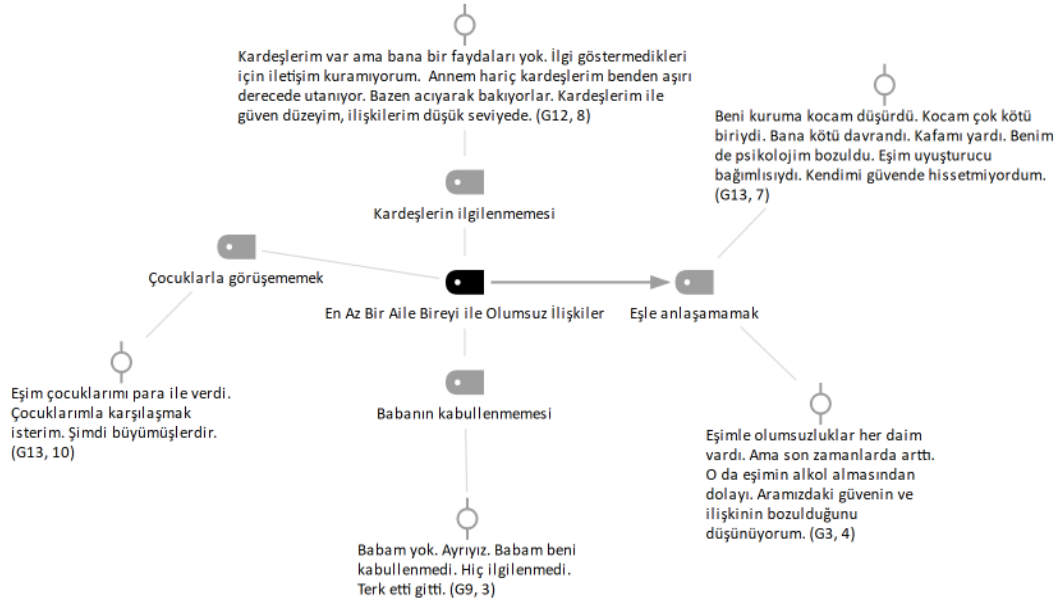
Kardeşlerim var ama bana bir faydaları yok. İlgi göstermedikleri için iletişim kuramıyorum. Annem hariç kardeşlerim benden aşırı derecede utanıyor. Bazen acıyarak bakıyorlar. Kardeşlerim ile güven düzeyim, ilişkilerim düşük seviyede. (G12, 8)

Beni kuruma kocam düşürdü. Kocam çok kötü biriydi. Bana kötü davrandı. Kafamı yardı. Benim de psikolojim bozuldu. Eşim uyuşturucu bağımlısıydı. Kendimi güvende hissetmiyordum. (G13, 7)

Kardeşlerin ilgilenmemesi

Çocuklarla görüşememek

En Az Bir Aile Bireyi ile Olumsuz İlişkiler

Eşle anlaşamamak

Eşim çocuklarımı para ile verdi. Çocuklarımla karşılaşmak isterim. Şimdi büyümüşlerdir. (G13, 10)

Babanın kabullenmemesi

Eşimle olumsuzluklar her daim vardı. Ama son zamanlarda arttı. O da eşimin alkol almasından dolayı. Aramızdaki güvenin ve ilişkinin bozulduğunu düşünüyorum. (G3, 4)

Babam yok. Ayrıyız. Babam beni kabullenmedi. Hiç ilgilenmedi. Terk etti gitti. (G9, 3)